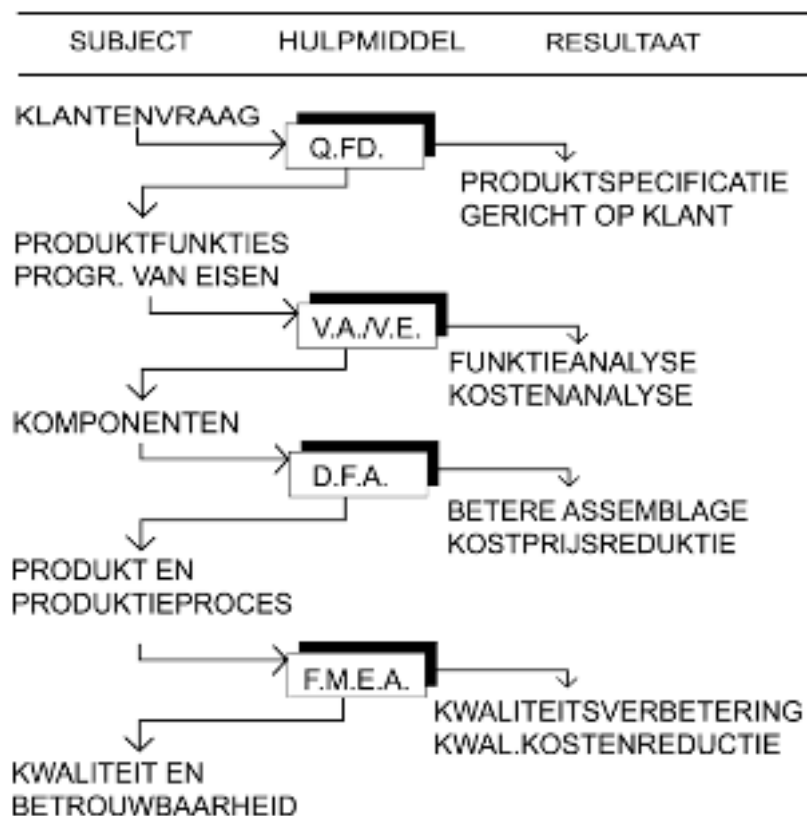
SUBJECT HULPMIDDEL RESULTAAT

KLANTENVRAAG

Q.FD.

PRODUKTSPECIFICATIE
GERICHT OP KLANT

PRODUKTFUNKTIES
PROGR. VAN EISEN

V.A./V.E.

FUNKTIEANALYSE
KOSTENANALYSE

KOMPONENTEN

D.F.A.

BETERE ASSEMBLAGE
KOSTPRIJSREDUKTIE

PRODUKT EN
PRODUKTIEPROCES

F.M.E.A.

KWALITEITSVERBETERING
KWAL.KOSTENREDUCTIE

KWALITEIT EN
BETROUWBAARHEID